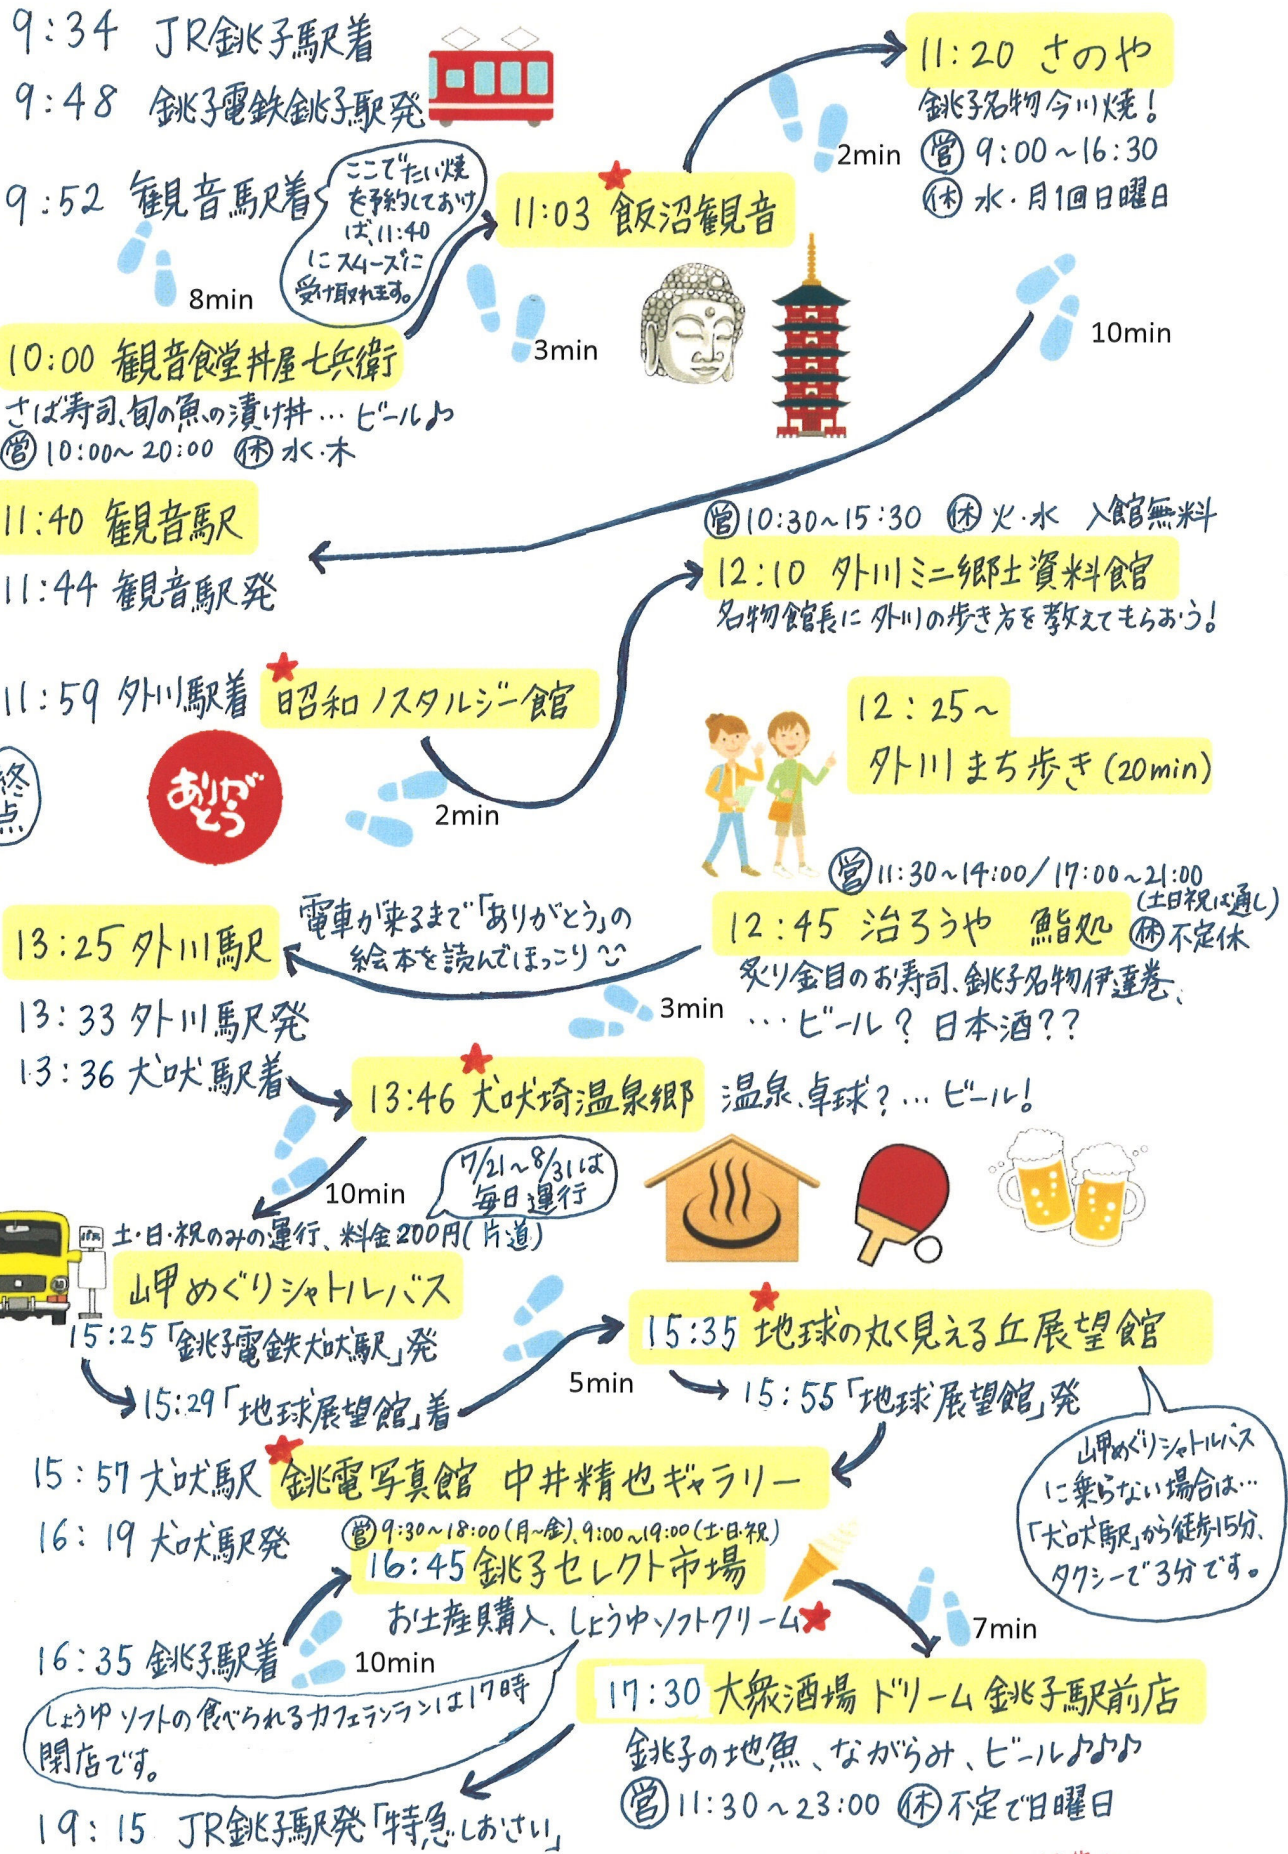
9:34 JR銚子駅着

9:48 銚子電鉄銚子駅発

9:52 観音駅着

ここでたい焼を予約しておけば、11:40にスムーズに受け取れます。

8min

10:00 観音食堂丼屋七兵衛

さば寿司、旬の魚の漬け丼…ビール♪

営 10:00~20:00 休 水・木

3min

11:03 飯沼観音

2min

11:20 さのや

銚子名物今川焼!

営 9:00~16:30

休 水・月1回日曜日

10min

11:40 観音駅

11:44 観音駅発

営 10:30~15:30 休 火・水 入館無料

12:10 外川ミニ郷土資料館

名物館長に外川の歩き方を教えてもらおう!

11:59 外川駅着

昭和ノスタルジー館

終点

ありがとう

2min

12:25~

外川まち歩き(20min)

営 11:30~14:00/17:00~21:00 (土日祝は通し)

12:45 治ろうや 鮨処 休 不定休

炙り金目のお寿司、銚子名物伊達巻、…ビール?日本酒??

電車が来るまで「ありがとう」の絵本を読んでほっこり

13:25 外川駅

3min

13:33 外川駅発

13:36 犬吠駅着

13:46 犬吠埼温泉郷

温泉、卓球?…ビール!

10min

7/21~8/31は毎日運行

土・日・祝のみの運行、料金200円(片道)

山めぐりシャトルバス

15:25「銚子電鉄犬吠駅」発

15:29「地球展望館」着

5min

15:35 地球の丸く見える丘展望館

15:55「地球展望館」発

山めぐりシャトルバスに乗らない場合は…「犬吠駅」から徒歩15分、タクシーで3分です。

15:57 犬吠駅

銚電写真館 中井精也ギャラリー

16:19 犬吠駅発

営 9:30~18:00(月~金)、9:00~19:00(土・日・祝)

16:45 銚子セレクト市場

お土産購入、しょうゆソフトクリーム

7min

16:35 銚子駅着

10min

しょうゆソフトの食べられるカフェテランは17時閉店です。

17:30 大衆酒場 ドリーム 銚子駅前店

銚子の地魚、ながらみ、ビール♪♪♪

営 11:30~23:00 休 不定で日曜日

19:15 JR銚子駅発「特急しおさい」